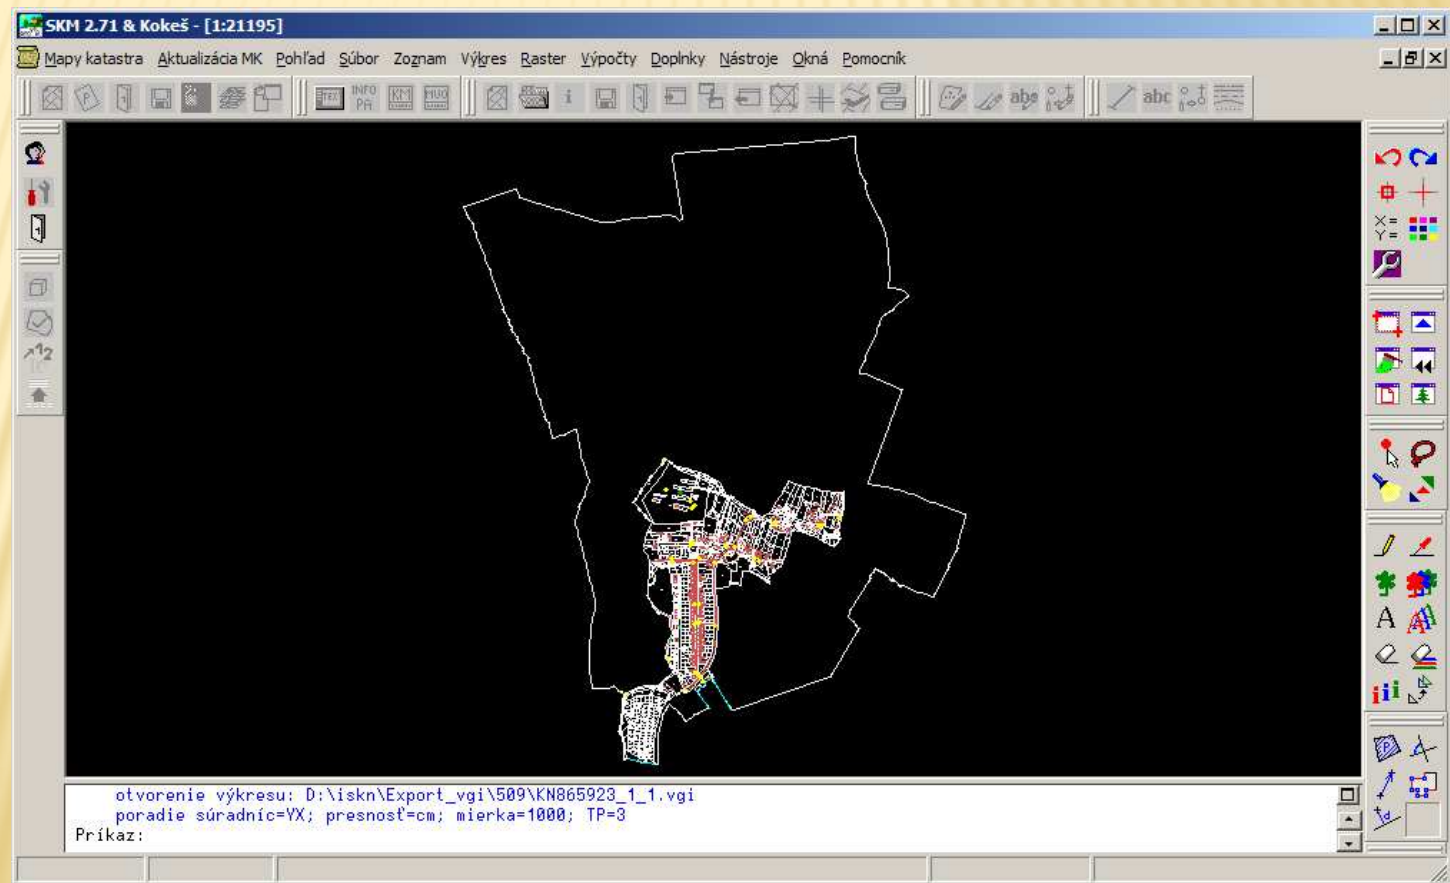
SKM 2.71 & Kokeš - [1:21195]

Mapy katastra Aktualizácia MK Pohľad Súbor Zoznam Výkres Raster Výpočty Doplnky Nástroje Okná Pomocník

INFO PA KM HUG i abs abc

X= Y=

A

otvorenie výkresu: D:\iskn\Export_vgi\509\KN865923_1_1.vgi
poradie súradníc=YX; presnosť=cm; mierka=1000; TP=3
Príkaz: